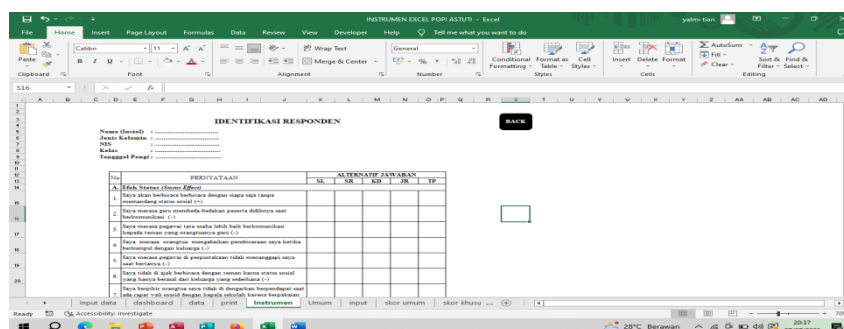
INSTRUMEN EXCEL POPI ASTUTI - Excel

yalmi tian

File Home Insert Page Layout Formulas Data Review View Developer Help Tell me what you want to do

Paste
Calibri 11
Wrap Text
Merge & Center
General
Conditional Formatting
Format as Table
Cell Styles
Insert Delete Format
AutoSum
Fill
Clear
Sort & Filter
Find & Select
Clipboard Font Alignment Number Styles Cells Editing

S16

IDENTIFIKASI RESPONDEN

BACK

Nama (Inisial) : ..............................
Jenis Kelamin : ..............................
NIS : ..............................
Kelas : ..............................
Tanggal Pengi : ..............................

| No | PERNYATAAN | ALTERNATIF JAWABAN | | | | |
|---|---|---|---|---|---|---|
| | | SL | SR | KD | JR | TP |
| A. | Efek Status (Status Effect) | | | | | |
| 1 | Saya akan berbicara berbicara dengan siapa saja tanpa memandang status sosial (+) | | | | | |
| 2 | Saya merasa guru membeda-bedakan peserta didiknya saat berkomunikasi (-) | | | | | |
| 3 | Saya merasa pegawai tata usaha lebih baik berkomunikasi kepada teman yang orangtuanya guru (-) | | | | | |
| 4 | Saya merasa orangtua mengabaikan pembicaraan saya ketika berkumpul dengan keluarga (-) | | | | | |
| 5 | Saya merasa pegawai di perpustakaan tidak menanggapi saya saat bertanya (-) | | | | | |
| 6 | Saya tidak di ajak berbicara dengan teman karena status sosial yang hanya berasal dari keluarga yang sederhana (-) | | | | | |
| 7 | Saya berpikir orangtua saya tidak di dengarkan berpendapat saat ada rapat wali murid dengan kepala sekolah karena berpakaian | | | | | |

Input data | dashboard | data | print | Instrumen | Umum | input | skor umum | skor khusu ...

Ready Accessibility: Investigate

28°C Berawan 20:37